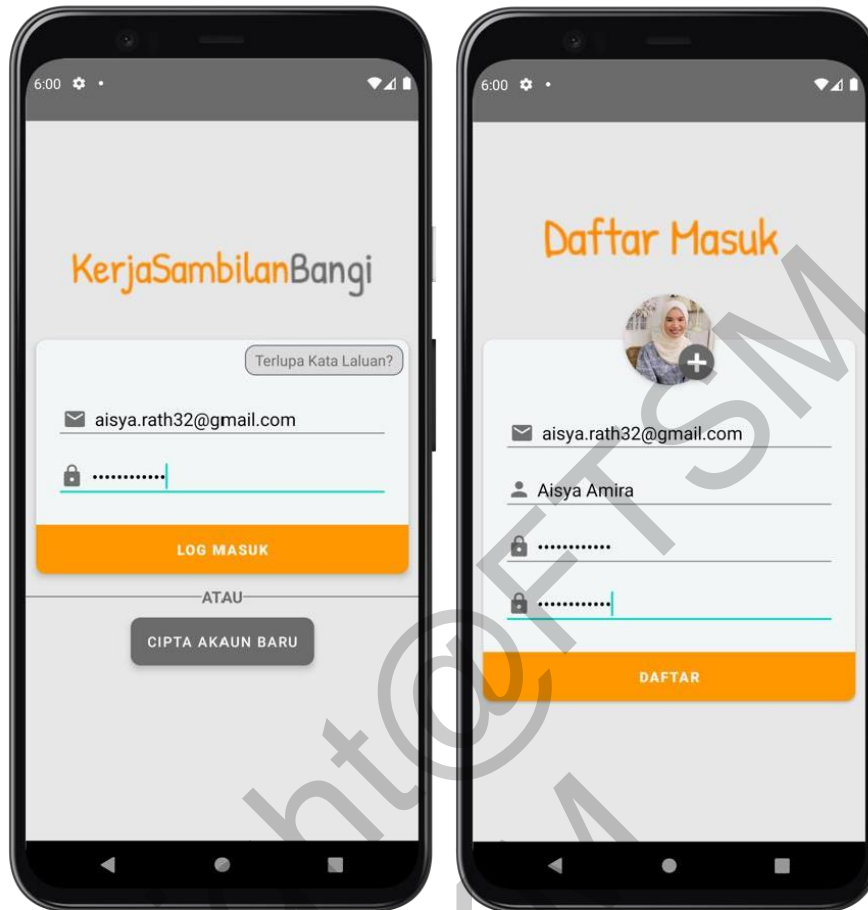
6:00

KerjaSambilanBangi

Terlupa Kata Laluan?

aisya.rath32@gmail.com

•••••••••••

LOG MASUK

ATAU

CIPTA AKAUN BARU

6:00

Daftar Masuk

aisya.rath32@gmail.com

Aisya Amira

•••••••••••

•••••••••••

DAFTAR

Copyright@FTSM